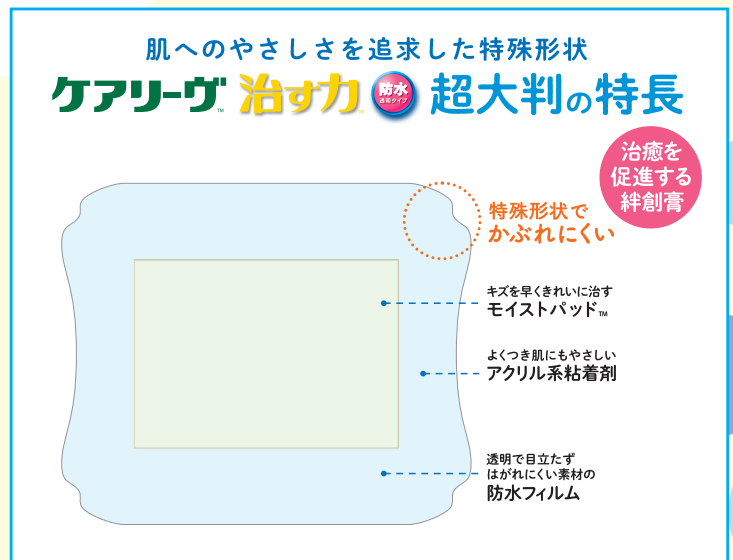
肌へのやさしさを追求した特殊形状

ケアリーヴ™ 治す力™ 防水 透明タイプ 超大判の特長

治癒を促進する絆創膏

特殊形状でかぶれにくい

キズを早くきれいに治す
モイストパッド™

よくつき肌にもやさしい
アクリル系粘着剤

透明で目立たず
はがれにくい素材の
防水フィルム